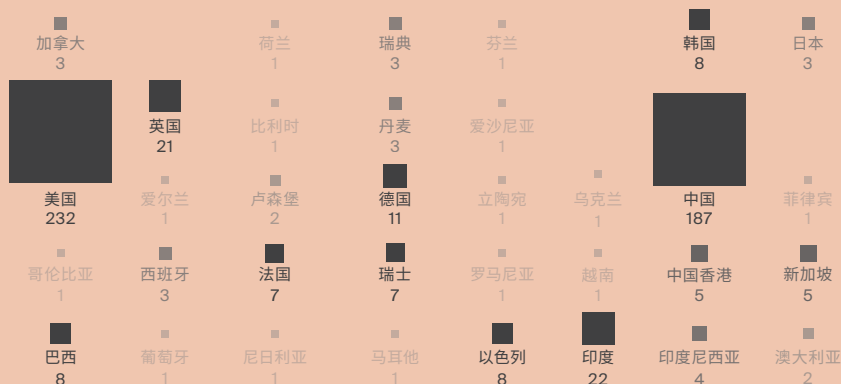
加拿大
3

荷兰
1

瑞典
3

芬兰
1

韩国
8

日本
3

美国
232

英国
21

比利时
1

丹麦
3

爱沙尼亚
1

中国
187

爱尔兰
1

卢森堡
2

德国
11

立陶宛
1

乌克兰
1

菲律宾
1

哥伦比亚
1

西班牙
3

法国
7

瑞士
7

罗马尼亚
1

越南
1

中国香港
5

新加坡
5

巴西
8

葡萄牙
1

尼日利亚
1

马耳他
1

以色列
8

印度
22

印度尼西亚
4

澳大利亚
2